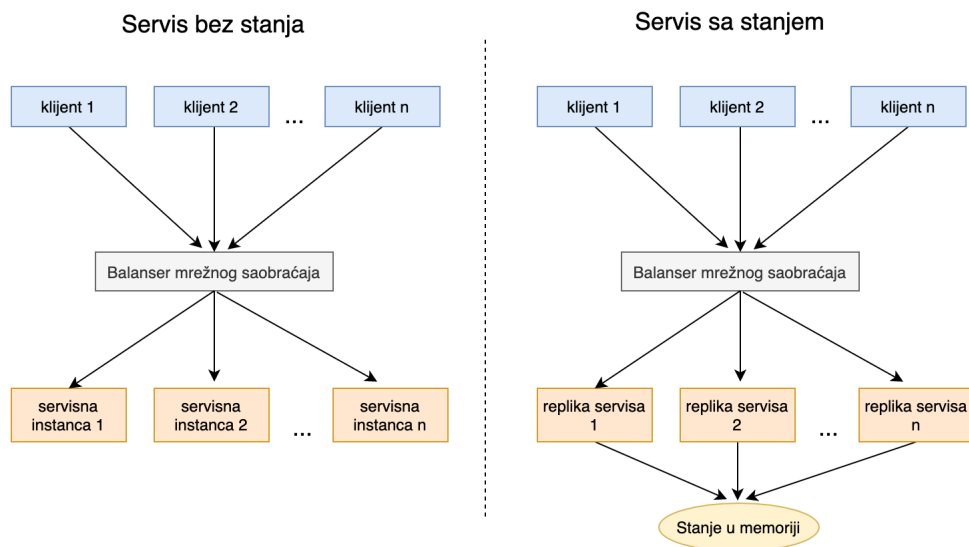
Servis bez stanja

klijent 1
klijent 2
...
klijent n

Balanser mrežnog saobraćaja

servisna instanca 1
servisna instanca 2
...
servisna instanca n

Servis sa stanjem

klijent 1
klijent 2
...
klijent n

Balanser mrežnog saobraćaja

replika servisa 1
replika servisa 2
...
replika servisa n

Stanje u memoriji